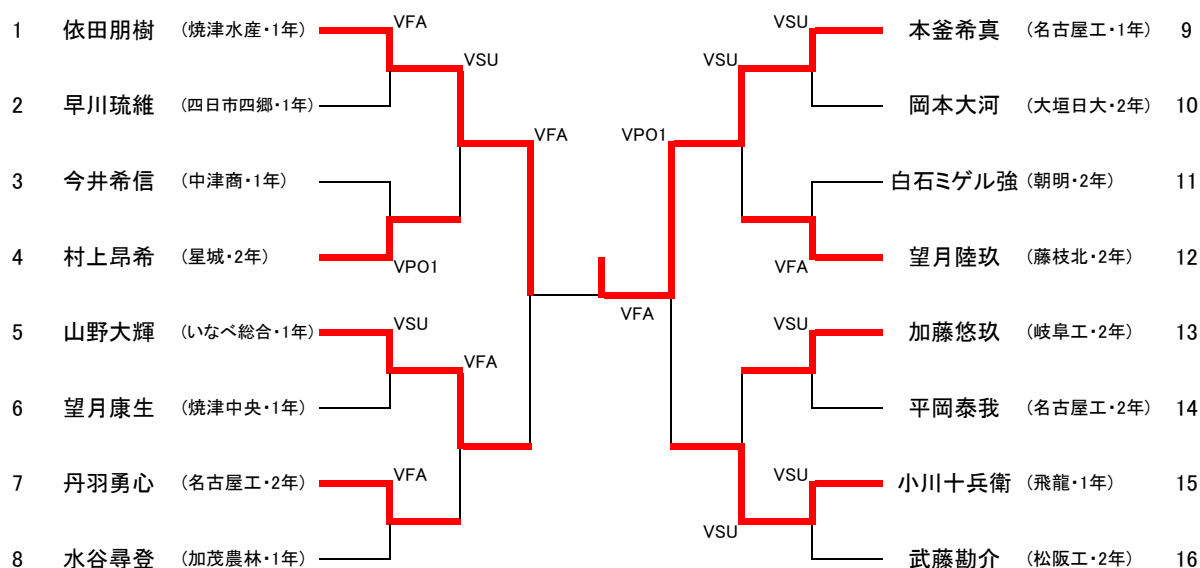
1 依田朋樹 （焼津水産・1年）
2 早川琉維 （四日市四郷・1年）
3 今井希信 （中津商・1年）
4 村上昂希 （星城・2年）
5 山野大輝 （いなべ総合・1年）
6 望月康生 （焼津中央・1年）
7 丹羽勇心 （名古屋工・2年）
8 水谷尋登 （加茂農林・1年）

VFA
VSU
VFA
VPO1
VSU
VFA
VFA
VPO1
VFA
VSU
VSU
VFA
VSU
VSU
VSU

本釜希真 （名古屋工・1年） 9
岡本大河 （大垣日大・2年） 10
白石ミゲル強 （朝明・2年） 11
望月陸玖 （藤枝北・2年） 12
加藤悠玖 （岐阜工・2年） 13
平岡泰我 （名古屋工・2年） 14
小川十兵衛 （飛龍・1年） 15
武藤勘介 （松阪工・2年） 16